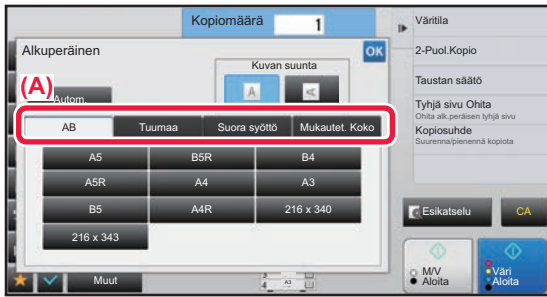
Kopiomäärä 1

Väritila

Alkuperäinen

OK

2-Puol.Kopio

Kuvan suunta

(A)

Autom.

A

Taustan säätö

Tyhjä sivu Ohita
Ohita alk.peräisen tyhjä sivu

Kopiosuhde
Suurenna/pienennä kopiota

| AB | Tuumaa | Suora syöttö | Mukautet. Koko |
|---|---|---|---|

| A5 | B5R | B4 |
|---|---|---|
| A5R | A4 | A3 |
| B5 | A4R | 216 x 340 |
| 216 x 343 | | |

Esikatselu

CA

Muut

A3

M/V Aloita

Väri Aloita